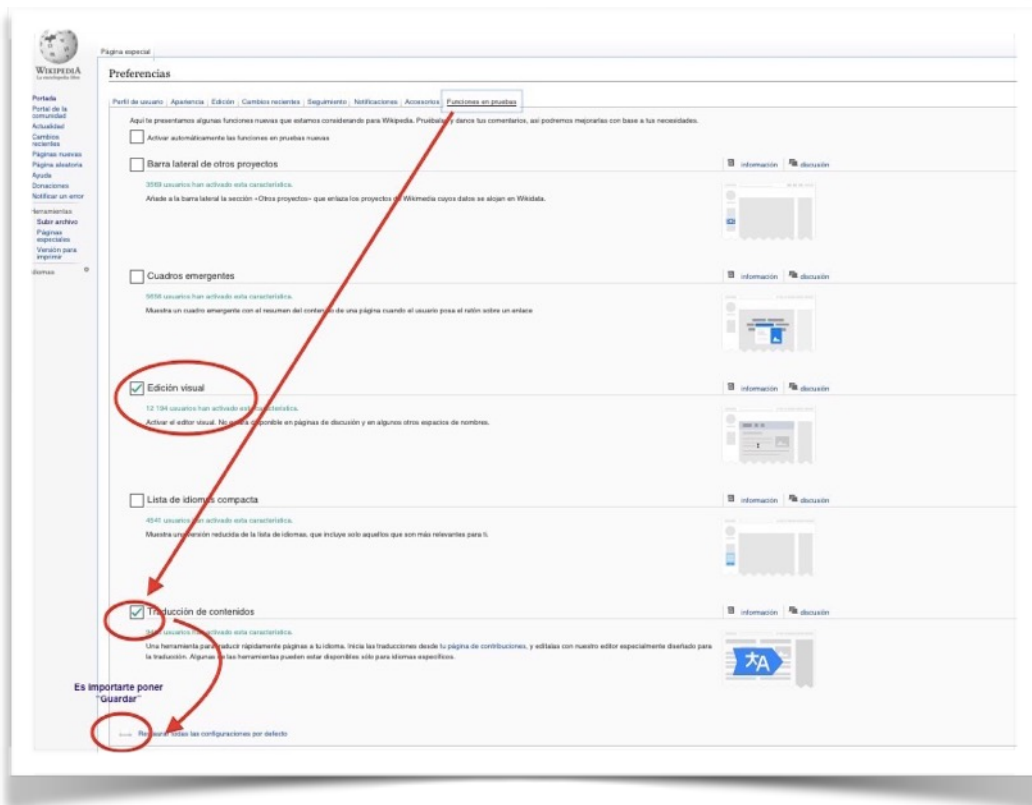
WIKIPEDIA
La enciclopedia libre

Portada
Portal de la comunidad
Actualidad
Cambios recientes
Páginas nuevas
Página aleatoria
Ayuda
Donaciones
Notificar un error

Herramientas
Subir archivo
Páginas especiales
Versión para imprimir

Idiomas

Página especial

Preferencias

Perfil de usuario | Apariencia | Edición | Cambios recientes | Seguimiento | Notificaciones | Accesorios | Funciones en pruebas

Aquí te presentamos algunas funciones nuevas que estamos considerando para Wikipedia. Pruébalas y danos tus comentarios, así podremos mejorarlas con base a tus necesidades.

Activar automáticamente las funciones en pruebas nuevas

Barra lateral de otros proyectos
información discusión
3569 usuarios han activado esta característica.
Añade a la barra lateral la sección «Otros proyectos» que enlaza los proyectos de Wikimedia cuyos datos se alojan en Wikidata.

Cuadros emergentes
información discusión
5656 usuarios han activado esta característica.
Muestra un cuadro emergente con el resumen del contenido de una página cuando el usuario posa el ratón sobre un enlace

Edición visual
información discusión
12 194 usuarios han activado esta característica.
Activar el editor visual. No estará disponible en páginas de discusión y en algunos otros espacios de nombres.

Lista de idiomas compacta
información discusión
4541 usuarios han activado esta característica.
Muestra una versión reducida de la lista de idiomas, que incluye solo aquellos que son más relevantes para ti.

Traducción de contenidos
información discusión
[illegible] usuarios han activado esta característica.
Una herramienta para traducir rápidamente páginas a tu idioma. Inicia las traducciones desde tu página de contribuciones, y edítalas con nuestro editor especialmente diseñado para la traducción. Algunas de las herramientas pueden estar disponibles solo para idiomas específicos.

Es importarte poner "Guardar"

Guardar Restaurar todas las configuraciones por defecto